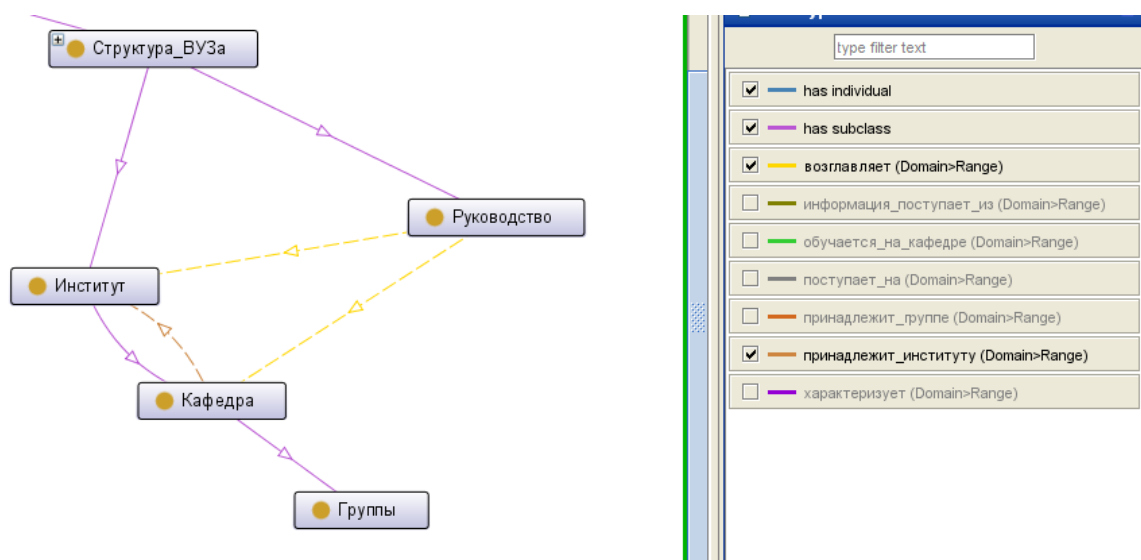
Структура_ВУЗа

Руководство

Институт

Кафедра

Группы

type filter text

has individual

has subclass

возглавляет (Domain>Range)

информация_поступает_из (Domain>Range)

обучается_на_кафедре (Domain>Range)

поступает_на (Domain>Range)

принадлежит_группе (Domain>Range)

принадлежит_институту (Domain>Range)

характеризует (Domain>Range)